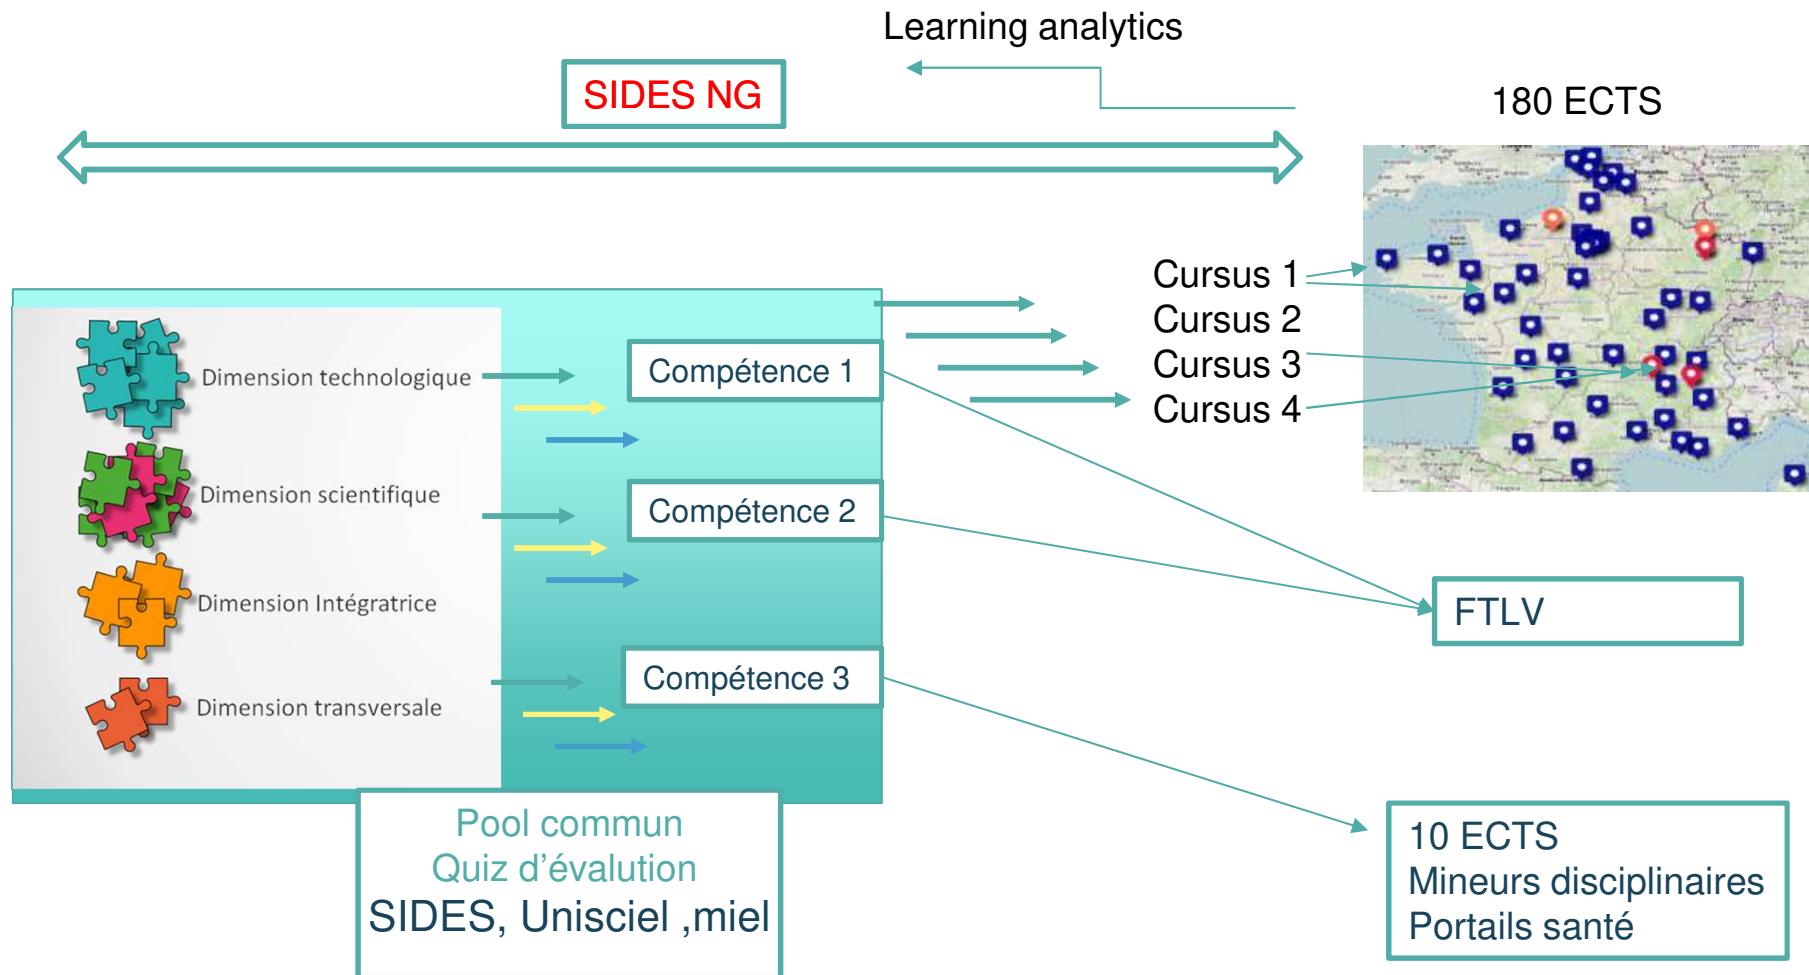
Learning analytics

SIDES NG

180 ECTS

Cursus 1
Cursus 2
Cursus 3
Cursus 4

Dimension technologique

Dimension scientifique

Dimension Intégratrice

Dimension transversale

Compétence 1

Compétence 2

Compétence 3

FTLV

Pool commun
Quiz d'évalution
SIDES, Unisciel ,miel

10 ECTS
Mineurs disciplinaires
Portails santé